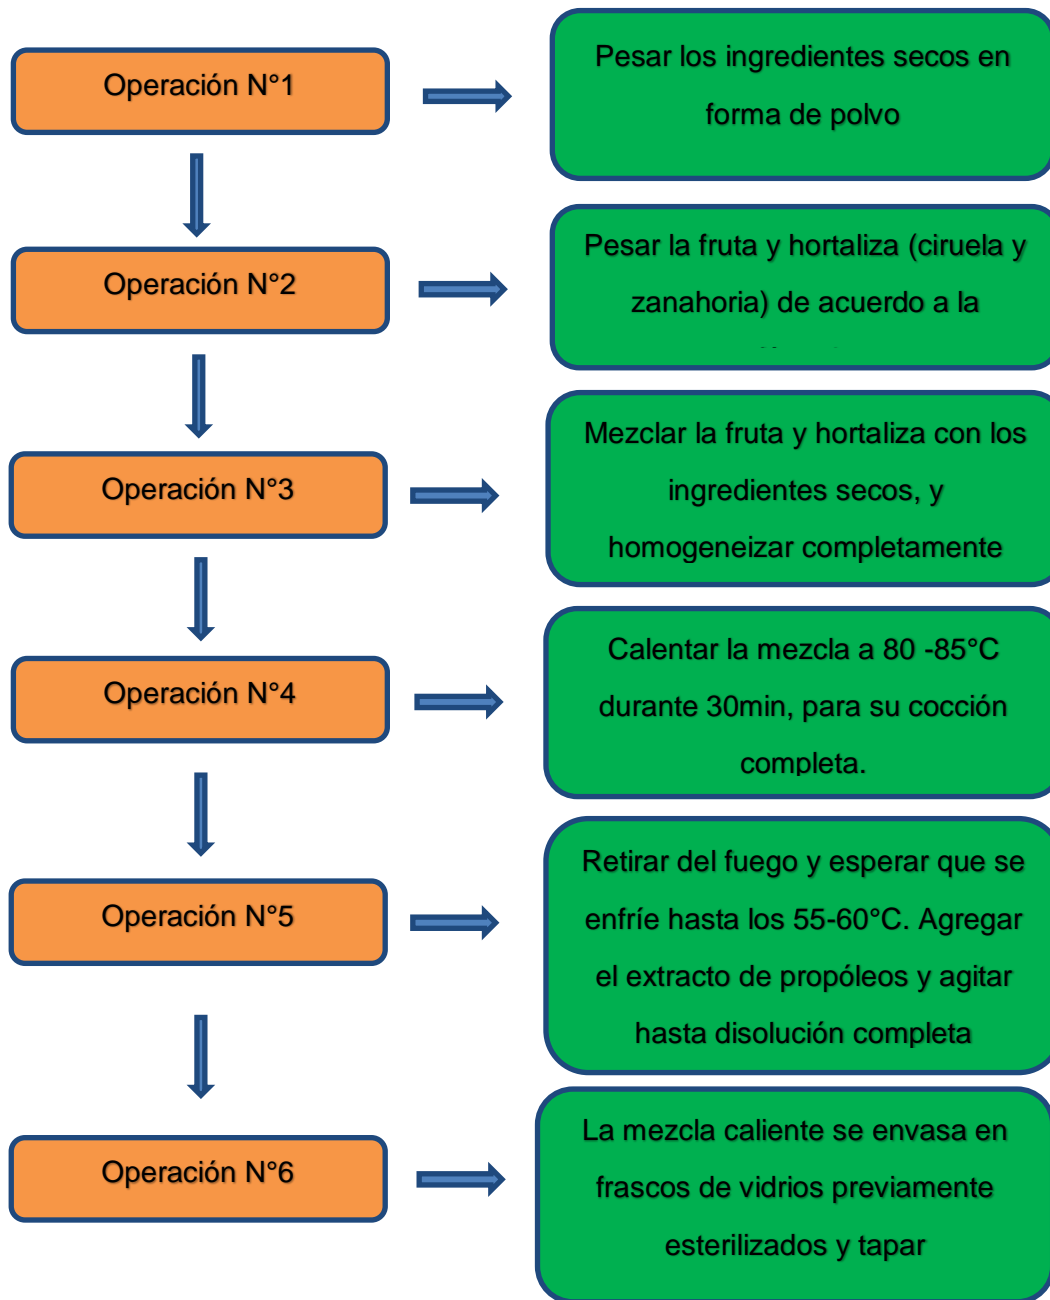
Operación N°1

Pesar los ingredientes secos en forma de polvo

Operación N°2

Pesar la fruta y hortaliza (ciruela y zanahoria) de acuerdo a la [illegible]

Operación N°3

Mezclar la fruta y hortaliza con los ingredientes secos, y homogeneizar completamente

Operación N°4

Calentar la mezcla a 80 -85°C durante 30min, para su cocción completa.

Operación N°5

Retirar del fuego y esperar que se enfríe hasta los 55-60°C. Agregar el extracto de propóleos y agitar hasta disolución completa

Operación N°6

La mezcla caliente se envasa en frascos de vidrios previamente esterilizados y tapar